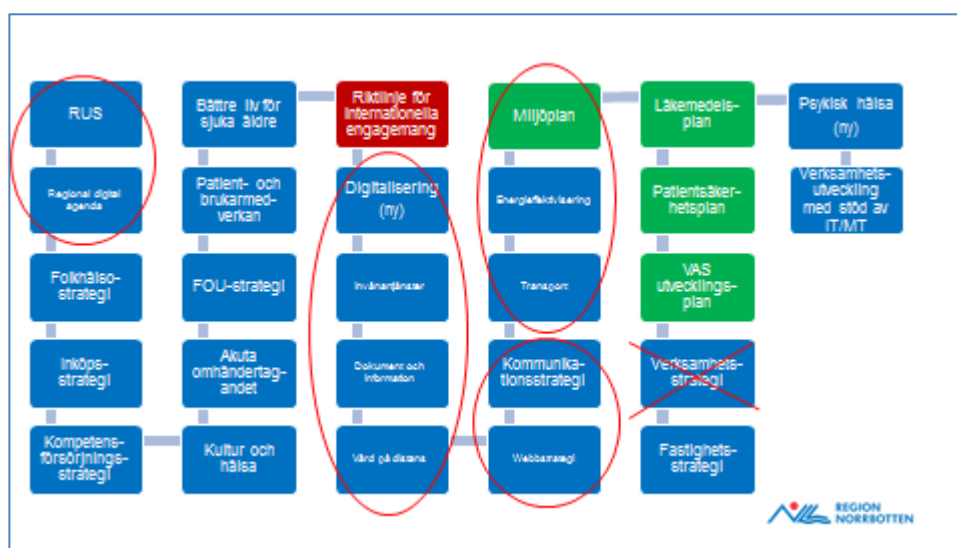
RUS

Regional digital agenda

Folkhälsostrategi

Inköpsstrategi

Kompetensförsörjningsstrategi

Bättre liv för sjuka äldre

Patient- och brukarmedverkan

FOU-strategi

Akuta omhändertagandet

Kultur och hälsa

Riktlinje för internationella engagemang

Digitalisering (ny)

Invånartjänster

Dokument och information

Vård på distans

Miljöplan

Energieffektivisering

Transport

Kommunikationsstrategi

Webbstrategi

Läkemedelsplan

Patientsäkerhetsplan

VAS utvecklingsplan

Verksamhetsstrategi

Fastighetsstrategi

Psykisk hälsa (ny)

Verksamhetsutveckling med stöd av IT/MT

REGION NORRBOTTEN